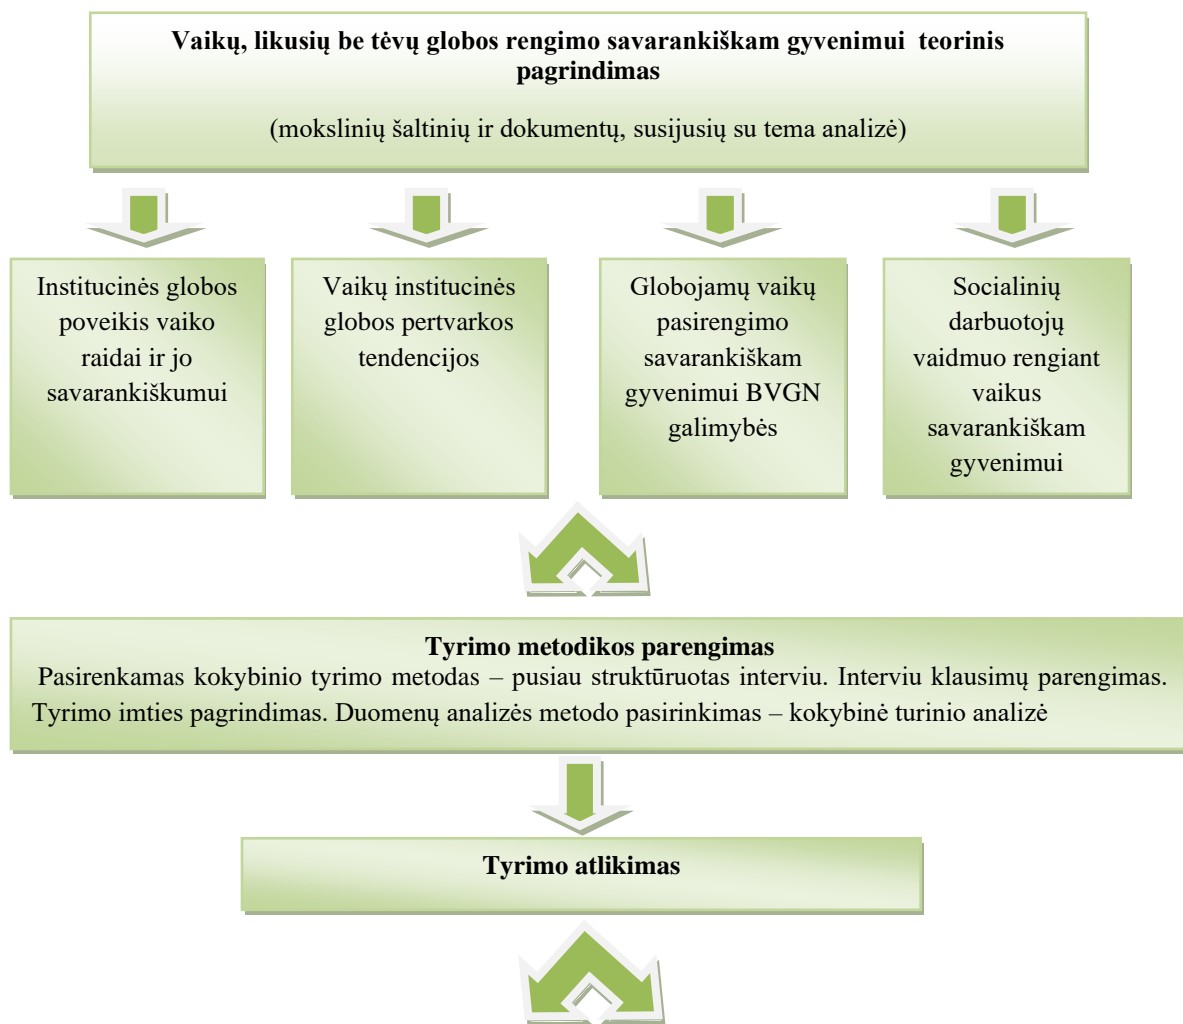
**Vaikų, likusių be tėvų globos rengimo savarankiškam gyvenimui teorinis pagrindimas**

(mokslinių šaltinių ir dokumentų, susijusių su tema analizė)

Institucinės globos poveikis vaiko raidai ir jo savarankiškumui

Vaikų institucinės globos pertvarkos tendencijos

Globojamų vaikų pasirengimo savarankiškam gyvenimui BVGN galimybės

Socialinių darbuotojų vaidmuo rengiant vaikus savarankiškam gyvenimui

**Tyrimo metodikos parengimas**

Pasirenkamas kokybinio tyrimo metodas – pusiau struktūruotas interviu. Interviu klausimų parengimas. Tyrimo imties pagrindimas. Duomenų analizės metodo pasirinkimas – kokybinė turinio analizė

**Tyrimo atlikimas**